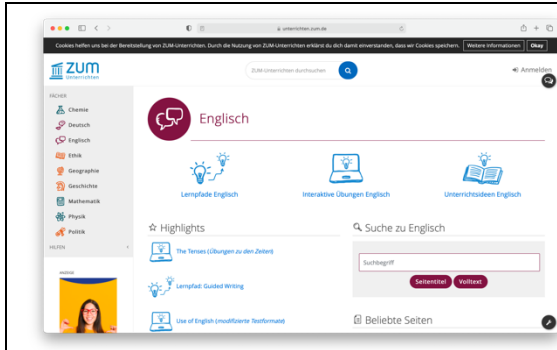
unterrichten.zum.de

Cookies helfen uns bei der Bereitstellung von ZUM-Unterrichten. Durch die Nutzung von ZUM-Unterrichten erklärst du dich damit einverstanden, dass wir Cookies speichern. Weitere Informationen Okay

ZUM Unterrichten

ZUM-Unterrichten durchsuchen

Anmelden

FÄCHER
Chemie
Deutsch
Englisch
Ethik
Geographie
Geschichte
Mathematik
Physik
Politik
HILFEN

ANZEIGE

Englisch

Lernpfade Englisch

Interaktive Übungen Englisch

Unterrichtsideen Englisch

Highlights

The Tenses (Übungen zu den Zeiten)

Lernpfad: Guided Writing

Use of English (modifizierte Testformate)

Suche zu Englisch

Suchbegriff

Seitentitel Volltext

Beliebte Seiten